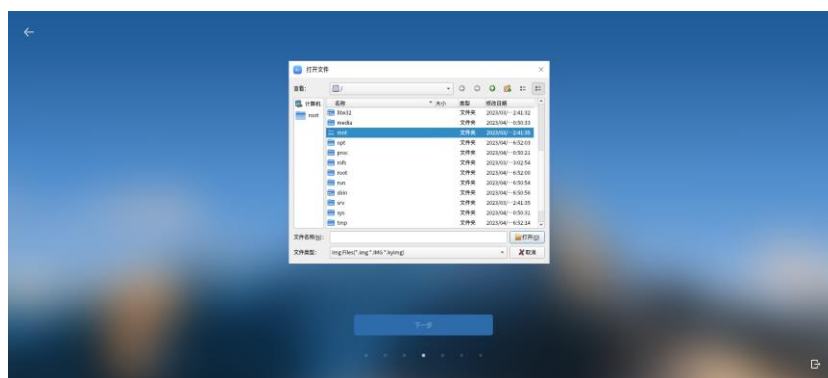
打开文件

查看: /

计算机
root

| 名称 | 大小 | 类型 | 修改日期 |
|---|---|---|---|
| lib32 | | 文件夹 | 2023/07/·· 2:41:32 |
| media | | 文件夹 | 2023/04/·· 6:50:33 |
| mnt | | 文件夹 | 2023/03/·· 2:41:35 |
| opt | | 文件夹 | 2023/04/·· 6:52:03 |
| proc | | 文件夹 | 2023/04/·· 6:50:21 |
| mfs | | 文件夹 | 2023/03/·· 3:02:54 |
| root | | 文件夹 | 2023/04/·· 6:52:00 |
| run | | 文件夹 | 2023/04/·· 6:50:54 |
| sbin | | 文件夹 | 2023/04/·· 6:50:56 |
| srv | | 文件夹 | 2023/03/·· 2:41:35 |
| sys | | 文件夹 | 2023/04/·· 6:50:31 |
| tmp | | 文件夹 | 2023/04/·· 6:52:34 |

文件名称(N):
打开(O)
文件类型: Img Files(*.img *.IMG *.iuyimg)
取消

下一步